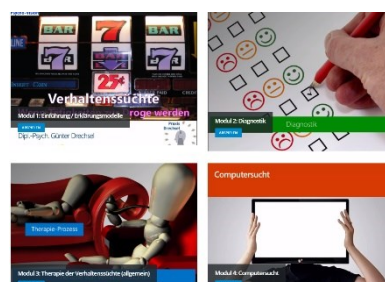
BAR
7
7
BAR
7
25¢
Verhaltenssüchte
rroge werden
Modul 1: Einführung / Erklärungsmodelle
Dipl.-Psych. Günter Drechsel
Diagnostik
Modul 2: Diagnostik
Therapie-Prozess
Modul 3: Therapie der Verhaltenssüchte (allgemein)
Computersucht
Modul 4: Computersucht